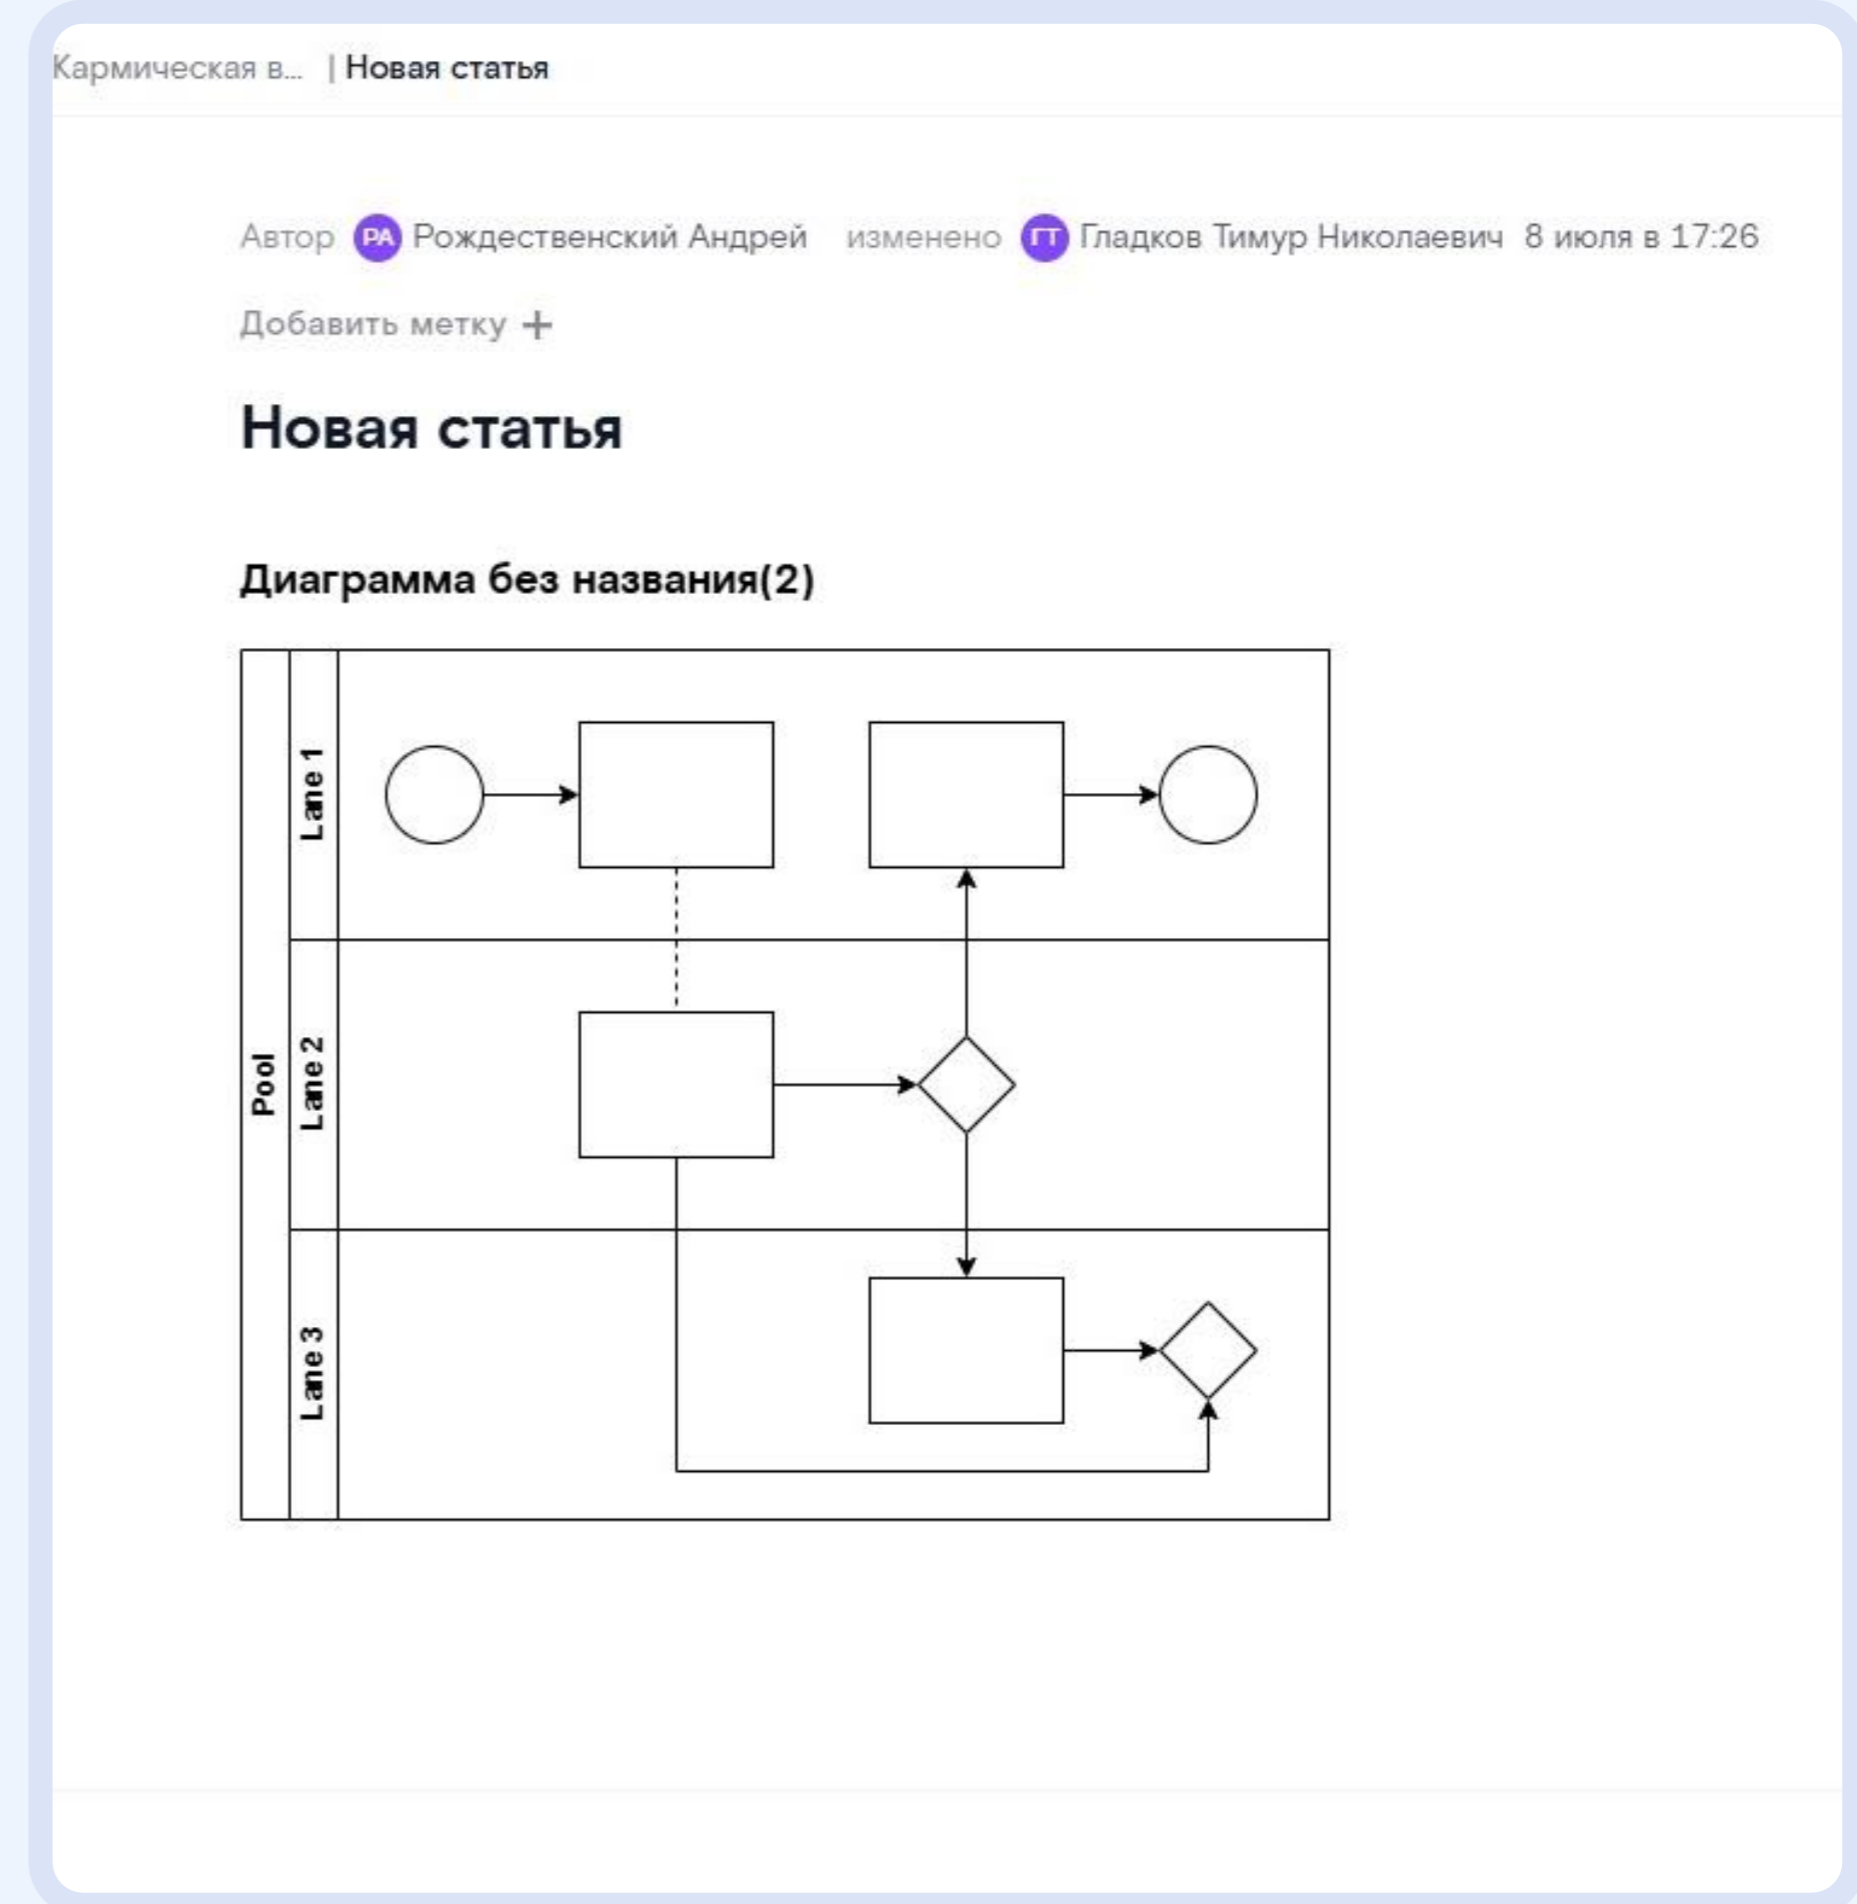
Кармическая в... | Новая статья

Автор РА Рождественский Андрей изменено ГТ Гладков Тимур Николаевич 8 июля в 17:26

Добавить метку +

Новая статья

Диаграмма без названия(2)

Pool
Lane 1
Lane 2
Lane 3